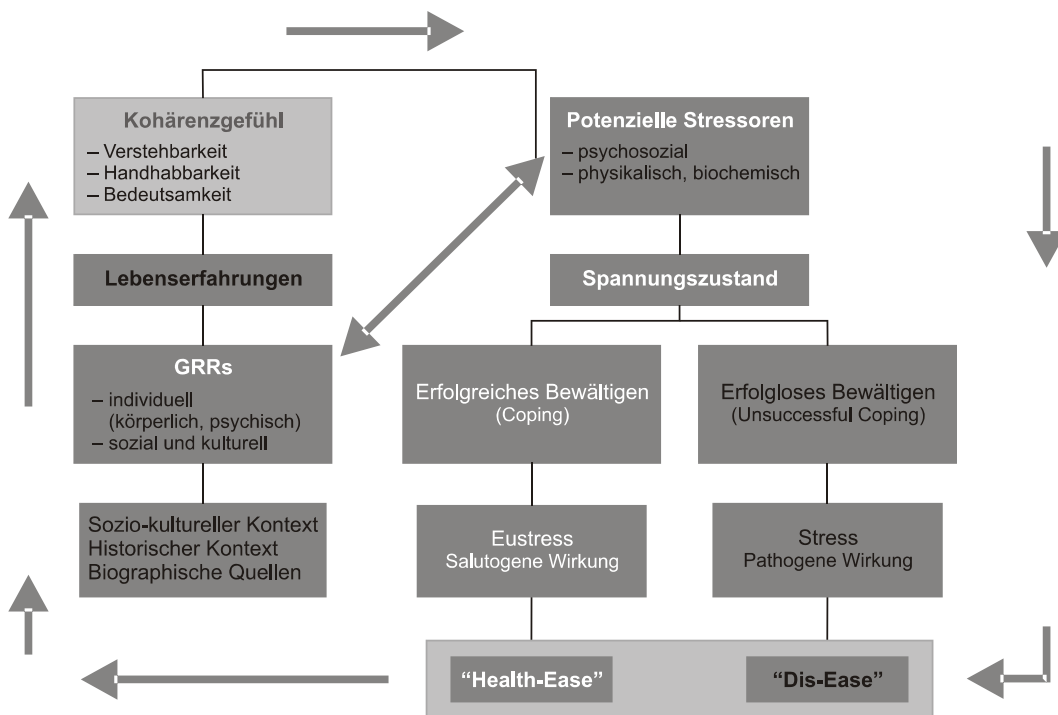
Kohärenzgefühl
– Verstehbarkeit
– Handhabbarkeit
– Bedeutsamkeit

Lebenserfahrungen

GRRs
– individuell (körperlich, psychisch)
– sozial und kulturell

Sozio-kultureller Kontext
Historischer Kontext
Biographische Quellen

Potenzielle Stressoren
– psychosozial
– physikalisch, biochemisch

Spannungszustand

Erfolgreiches Bewältigen
(Coping)

Erfolgloses Bewältigen
(Unsuccessful Coping)

Eustress
Salutogene Wirkung

Stress
Pathogene Wirkung

“Health-Ease”

“Dis-Ease”